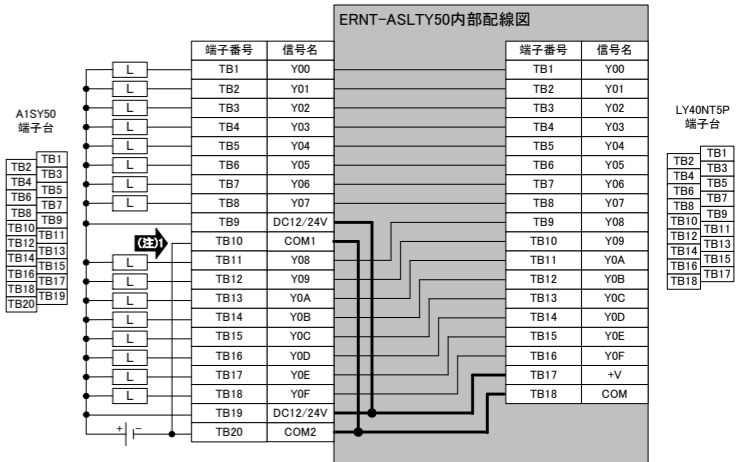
ERNT-ASLTY50内部配線図

A1SY50
端子台

| TB1 |
|---|
| TB2 |
| TB3 |
| TB4 |
| TB5 |
| TB6 |
| TB7 |
| TB8 |
| TB9 |
| TB10 |
| TB11 |
| TB12 |
| TB13 |
| TB14 |
| TB15 |
| TB16 |
| TB17 |
| TB18 |
| TB19 |
| TB20 |

(注)1

| | 端子番号 | 信号名 |
|---|---|---|
| L | TB1 | Y00 |
| L | TB2 | Y01 |
| L | TB3 | Y02 |
| L | TB4 | Y03 |
| L | TB5 | Y04 |
| L | TB6 | Y05 |
| L | TB7 | Y06 |
| L | TB8 | Y07 |
| | TB9 | DC12/24V |
| | TB10 | COM1 |
| L | TB11 | Y08 |
| L | TB12 | Y09 |
| L | TB13 | Y0A |
| L | TB14 | Y0B |
| L | TB15 | Y0C |
| L | TB16 | Y0D |
| L | TB17 | Y0E |
| L | TB18 | Y0F |
| | TB19 | DC12/24V |
| + - | TB20 | COM2 |

| 端子番号 | 信号名 |
|---|---|
| TB1 | Y00 |
| TB2 | Y01 |
| TB3 | Y02 |
| TB4 | Y03 |
| TB5 | Y04 |
| TB6 | Y05 |
| TB7 | Y06 |
| TB8 | Y07 |
| TB9 | Y08 |
| TB10 | Y09 |
| TB11 | Y0A |
| TB12 | Y0B |
| TB13 | Y0C |
| TB14 | Y0D |
| TB15 | Y0E |
| TB16 | Y0F |
| TB17 | +V |
| TB18 | COM |

LY40NT5P
端子台

| TB1 |
|---|
| TB2 |
| TB3 |
| TB4 |
| TB5 |
| TB6 |
| TB7 |
| TB8 |
| TB9 |
| TB10 |
| TB11 |
| TB12 |
| TB13 |
| TB14 |
| TB15 |
| TB16 |
| TB17 |
| TB18 |